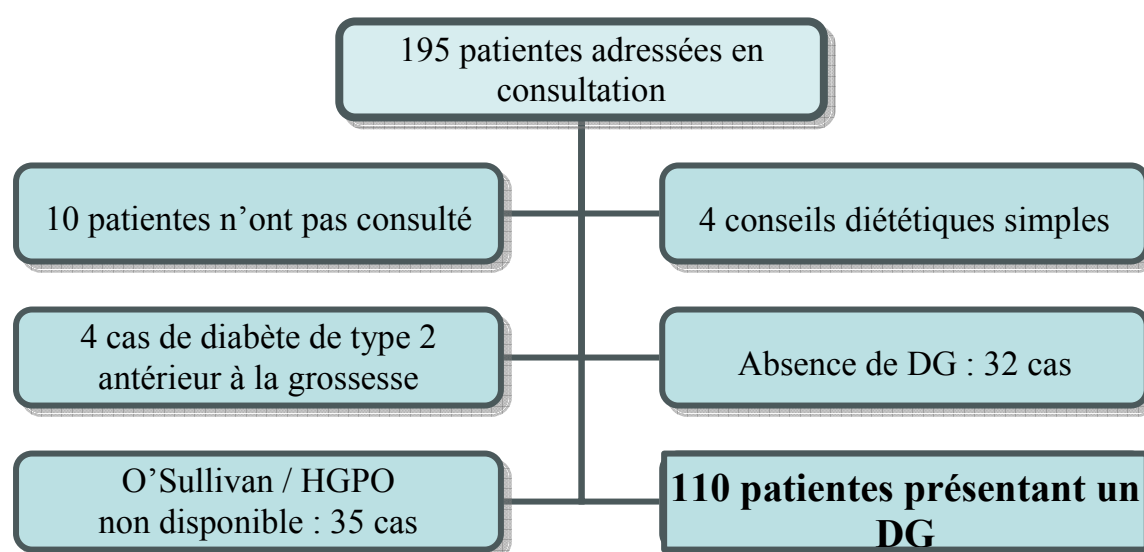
195 patientes adressées en consultation

10 patientes n’ont pas consulté

4 conseils diététiques simples

4 cas de diabète de type 2 antérieur à la grossesse

Absence de DG : 32 cas

O’Sullivan / HGPO non disponible : 35 cas

**110 patientes présentant un DG**